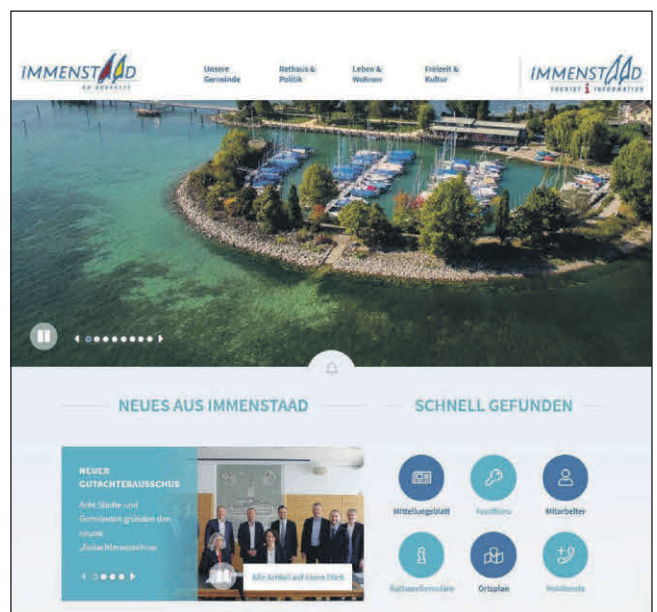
IMMENSTAAD AM BODENSEE

Unsere Gemeinde

Rathaus & Politik

Leben & Wohnen

Freizeit & Kultur

IMMENSTAAD TOURIST INFORMATION

NEUES AUS IMMENSTAAD

SCHNELL GEFUNDEN

NEUER GUTACHTERAUSSCHUSS

Acht Städte und Gemeinden gründen den neuen „Gutachterausschuss"

Alle Artikel auf einen Blick

Mitteilungsblatt

Bürgerbüro

Mitarbeiter

Rathausformulare

Ortsplan

Notdienste